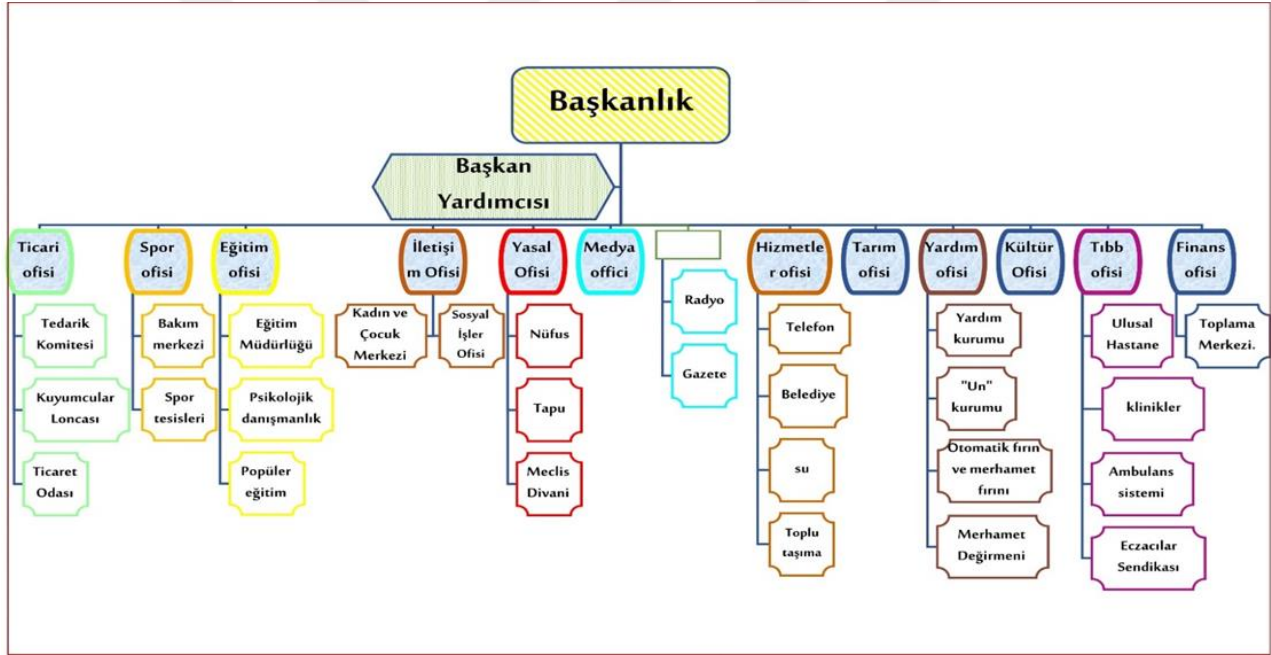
Başkanlık

Başkan Yardımcısı

Ticari ofisi

Tedarik Komitesi

Kuyumcular Loncası

Ticaret Odası

Spor ofisi

Bakım merkezi

Spor tesisleri

Eğitim ofisi

Eğitim Müdürlüğü

Psikolojik danışmanlık

Popüler eğitim

İletişim Ofisi

Kadın ve Çocuk Merkezi

Sosyal İşler Ofisi

Yasal Ofisi

Nüfus

Tapu

Meclis Divani

Medya offici

Radyo

Gazete

Hizmetler ofisi

Telefon

Belediye

su

Toplu taşıma

Tarım ofisi

Yardım ofisi

Yardım kurumu

"Un" kurumu

Otomatik fırın ve merhamet fırını

Merhamet Değirmeni

Kültür Ofisi

Tıbb ofisi

Ulusal Hastane

klinikler

Ambulans sistemi

Eczacılar Sendikası

Finans ofisi

Toplama Merkezi.